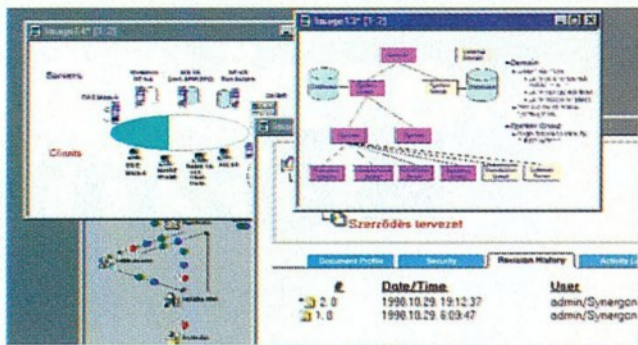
Image1.4* [1:2]

Servers

Clients

Image1.3* [1:2]

Domain

System Group

Szerződés tervezet

Document Profile | Security | Revision History | Activity L

| # | Date/Time | User |
|---|---|---|
| 2.0 | 1998.10.29. 19:12:37 | admin/Synergon |
| 1.0 | 1998.10.29. 6:03:47 | admin/Synergon |